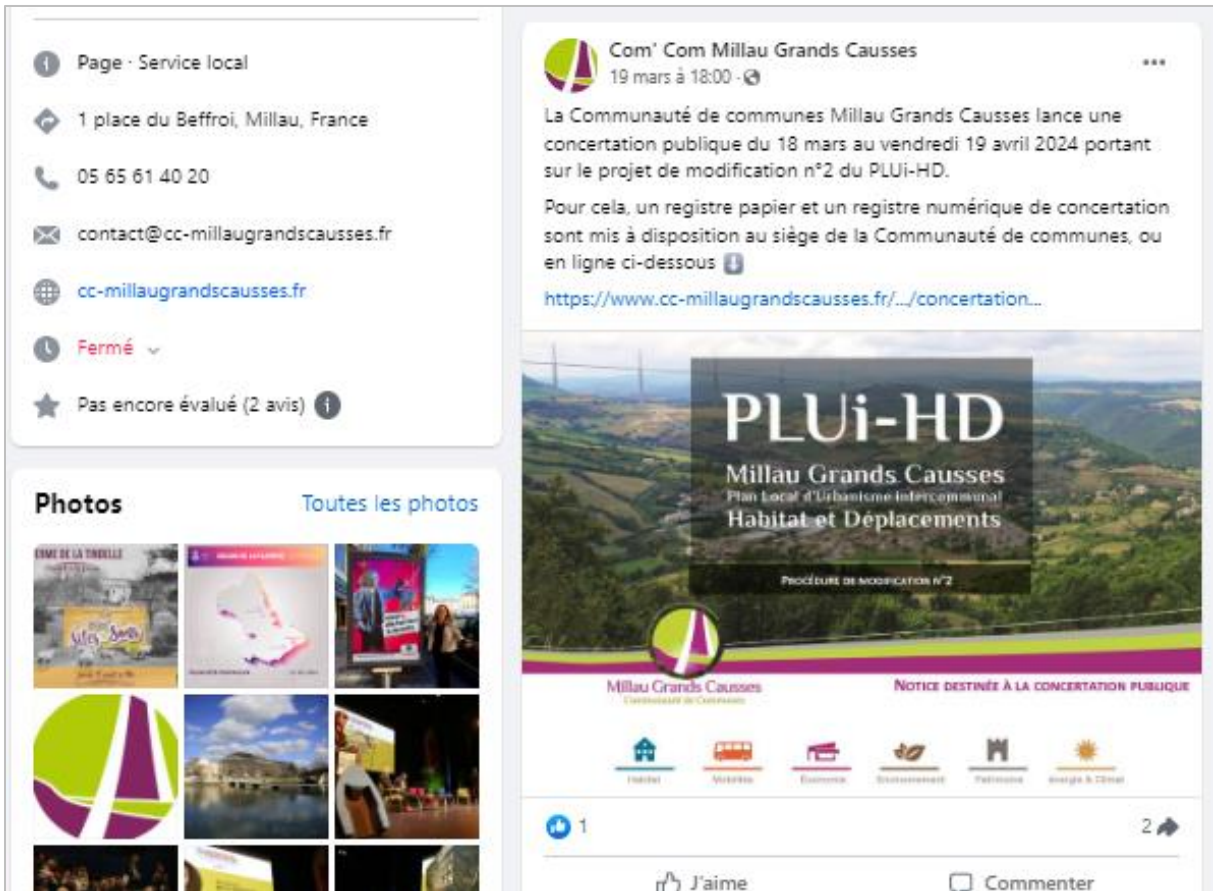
Page · Service local

1 place du Beffroi, Millau, France

05 65 61 40 20

contact@cc-millaugrandscausses.fr

cc-millaugrandscausses.fr

Fermé

Pas encore évalué (2 avis)

Photos

Toutes les photos

Com' Com Millau Grands Causses
19 mars à 18:00 ·

La Communauté de communes Millau Grands Causses lance une concertation publique du 18 mars au vendredi 19 avril 2024 portant sur le projet de modification n°2 du PLUi-HD.

Pour cela, un registre papier et un registre numérique de concertation sont mis à disposition au siège de la Communauté de communes, ou en ligne ci-dessous

https://www.cc-millaugrandscausses.fr/.../concertation...

PLUi-HD
Millau Grands Causses
Plan Local d'Urbanisme intercommunal
Habitat et Déplacements

PROCÉDURE DE MODIFICATION N°2

Millau Grands Causses
Communauté de Communes

NOTICE DESTINÉE À LA CONCERTATION PUBLIQUE

Habitat Mobilités Économie Environnement Patrimoine Énergie & Climat

1

2

J'aime

Commenter